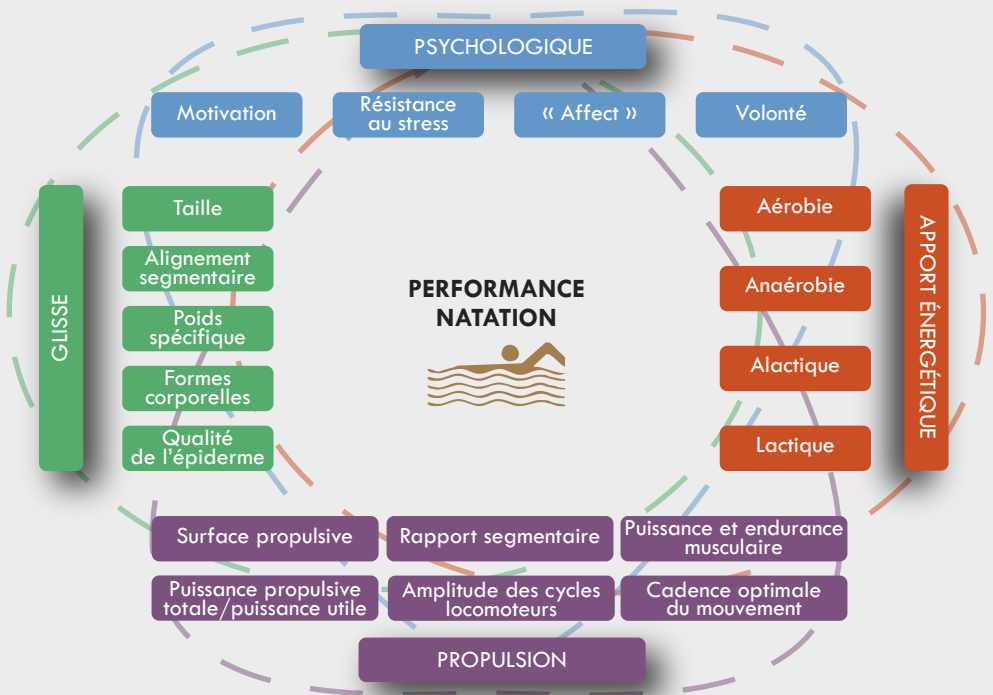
PSYCHOLOGIQUE

Motivation

Résistance au stress

« Affect »

Volonté

GLISSE

Taille

Alignement segmentaire

Poids spécifique

Formes corporelles

Qualité de l'épiderme

PERFORMANCE NATATION

APPORT ÉNERGÉTIQUE

Aérobie

Anaérobie

Alactique

Lactique

Surface propulsive

Rapport segmentaire

Puissance et endurance musculaire

Puissance propulsive totale/puissance utile

Amplitude des cycles locomoteurs

Cadence optimale du mouvement

PROPULSION